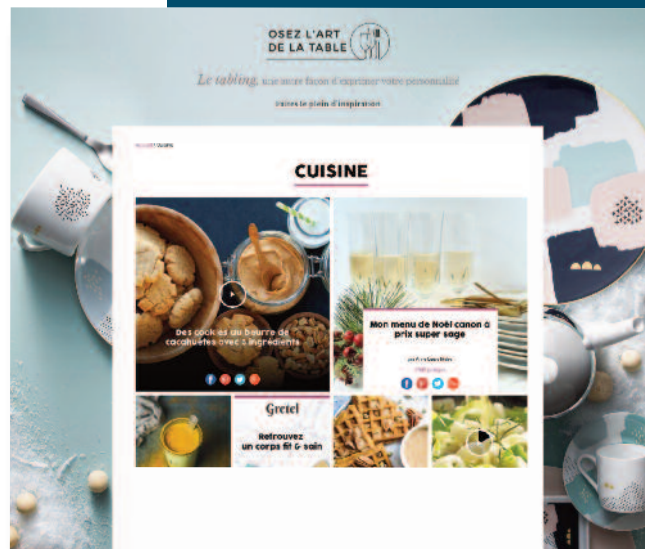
OSEZ L'ART DE LA TABLE

Le tabling, une autre façon d'exprimer votre personnalité

Faites le plein d'inspiration

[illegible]

CUISINE

Des cookies au beurre de cacahuètes avec 3 ingrédients

Mon menu de Noël canon à prix super sage

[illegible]

Gretel

Retrouvez un corps fit & sain